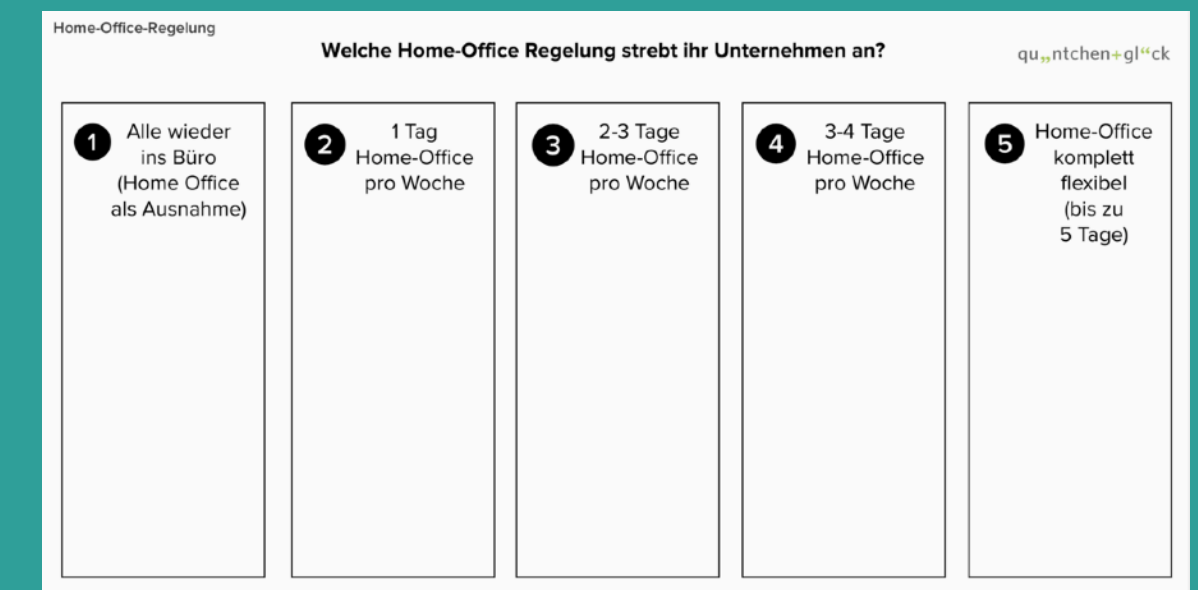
Home-Office-Regelung

Welche Home-Office Regelung strebt ihr Unternehmen an?

qu„ntchen+gl“ck

1 Alle wieder ins Büro (Home Office als Ausnahme)

2 1 Tag Home-Office pro Woche

3 2-3 Tage Home-Office pro Woche

4 3-4 Tage Home-Office pro Woche

5 Home-Office komplett flexibel (bis zu 5 Tage)